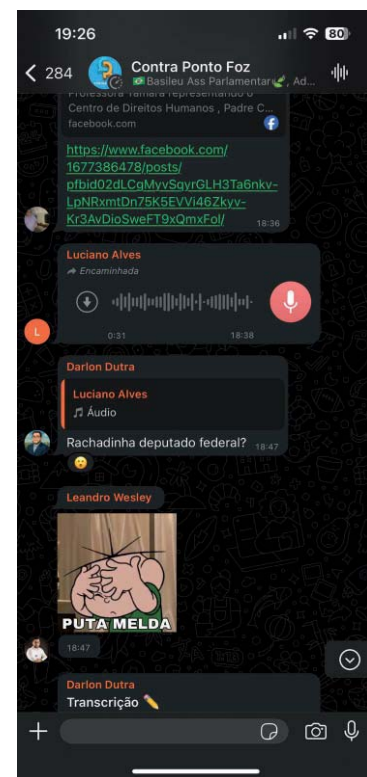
19:26

80

< 284

Contra Ponto Foz

🇧🇷Basileu Ass Parlamentar, Ad...

Professora Tamara representando o Centro de Direitos Humanos , Padre C...

facebook.com

https://www.facebook.com/1677386478/posts/pfbid02dLCqMyvSqyrGLH3Ta6nkvLpNRxmtDn75K5EVVi46ZkyvKr3AvDioSweFT9xQmxFol/

18:36

Luciano Alves

Encaminhada

0:31

18:38

Darlon Dutra

Luciano Alves

Áudio

Rachadinha deputado federal?

18:47

Leandro Wesley

PUTA MELDA

18:47

Darlon Dutra

Transcrição ✏️